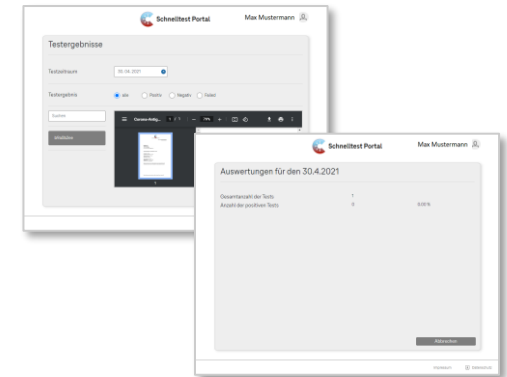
Schnelltest Portal

Max Mustermann

Testergebnisse

Testzeitraum

30.04.2021

Testergebnis

alle

Positiv

Negativ

Fehler

Suchen

Schließen

Corona-Antig...

Schnelltest Portal

Max Mustermann

Auswertungen für den 30.4.2021

Gesamtanzahl der Tests

1

Anzahl der positiven Tests

0

0,00 %

Abbrechen

Impressum

Datenschutz